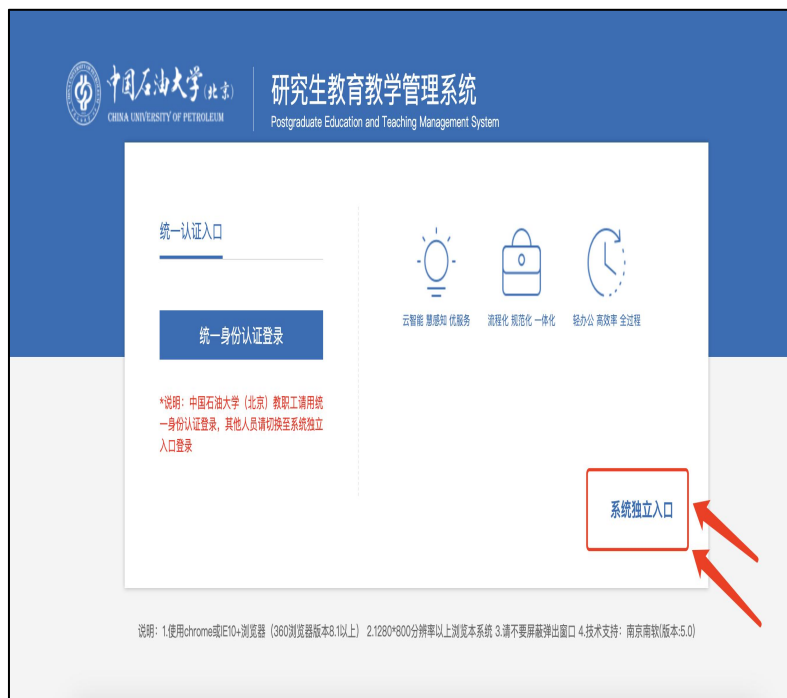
中国石油大学(北京)
CHINA UNIVERSITY OF PETROLEUM

研究生教育教学管理系统
Postgraduate Education and Teaching Management System

统一认证入口

统一身份认证登录

*说明：中国石油大学（北京）教职工请用统一身份认证登录，其他人员请切换至系统独立入口登录

云智能 慧感知 优服务

流程化 规范化 一体化

轻办公 高效率 全过程

系统独立入口

说明：1.使用chrome或IE10+浏览器（360浏览器版本8.1以上） 2.1280*800分辨率以上浏览本系统 3.请不要屏蔽弹出窗口 4.技术支持：南京南软(版本:5.0)